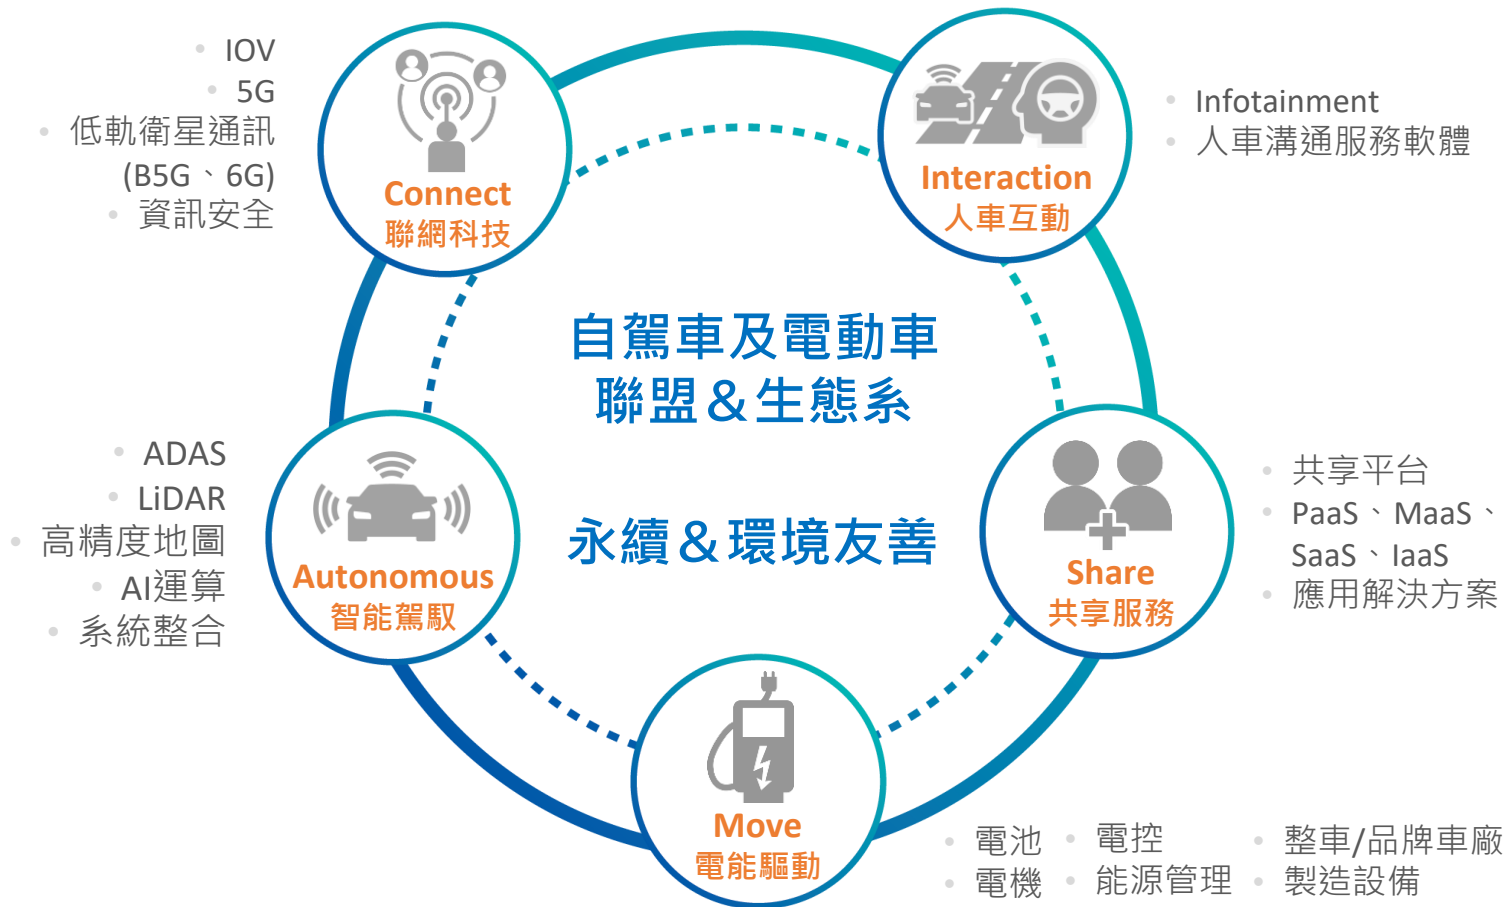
• IOV
• 5G
• 低軌衛星通訊 (B5G、6G)
• 資訊安全

Connect
聯網科技

Interaction
人車互動

• Infotainment
• 人車溝通服務軟體

自駕車及電動車
聯盟＆生態系

永續＆環境友善

• ADAS
• LiDAR
• 高精度地圖
• AI運算
• 系統整合

Autonomous
智能駕馭

Share
共享服務

• 共享平台
• PaaS、MaaS、SaaS、IaaS
• 應用解決方案

Move
電能驅動

• 電池
• 電機
• 電控
• 能源管理
• 整車/品牌車廠
• 製造設備